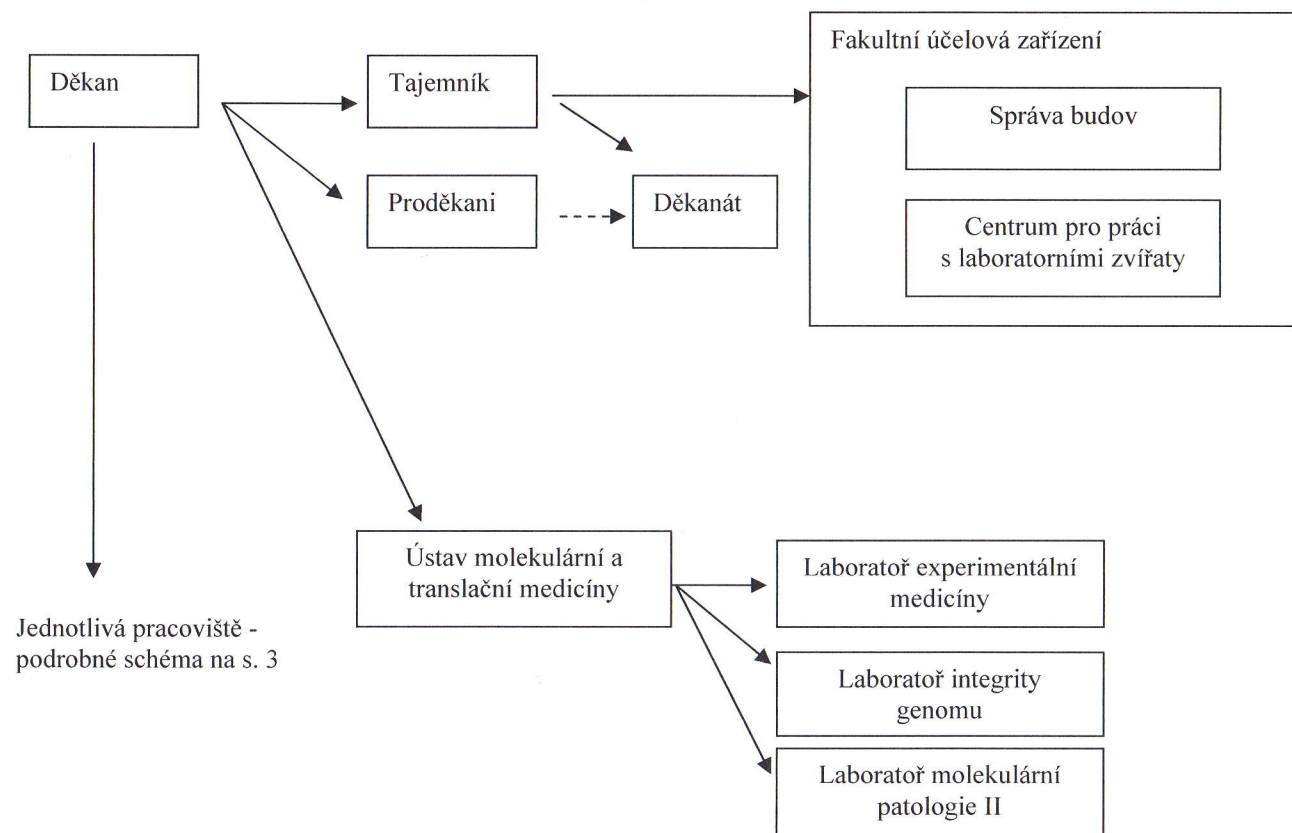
Děkan

Tajemník

Proděkani

Děkanát

Fakultní účelová zařízení

Správa budov

Centrum pro práci s laboratorními zvířaty

Ústav molekulární a translační medicíny

Laboratoř experimentální medicíny

Laboratoř integrity genomu

Laboratoř molekulární patologie II

Jednotlivá pracoviště - podrobné schéma na s. 3